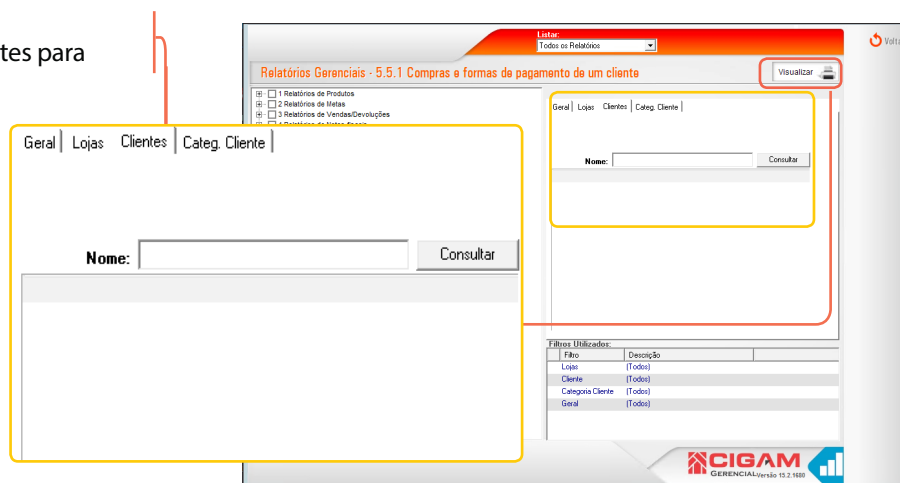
tes para

Listar:
Todos os Relatórios

Relatórios Gerenciais - 5.5.1 Compras e formas de pagamento de um cliente

Visualizar

1 Relatórios de Produtos
2 Relatórios de Metas
3 Relatórios de Vendas/Devoluções
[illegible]

Geral | Lojas | Clientes | Categ. Cliente

Nome: Consultar

Geral | Lojas | Clientes | Categ. Cliente

Nome: Consultar

Filtros Utilizados:

| Filtro | Descrição |
|---|---|
| Lojas | (Todos) |
| Cliente | (Todos) |
| Categoria Cliente | (Todos) |
| Geral | (Todos) |

CIGAM GERENCIAL Versão 13.2.1680

Volta